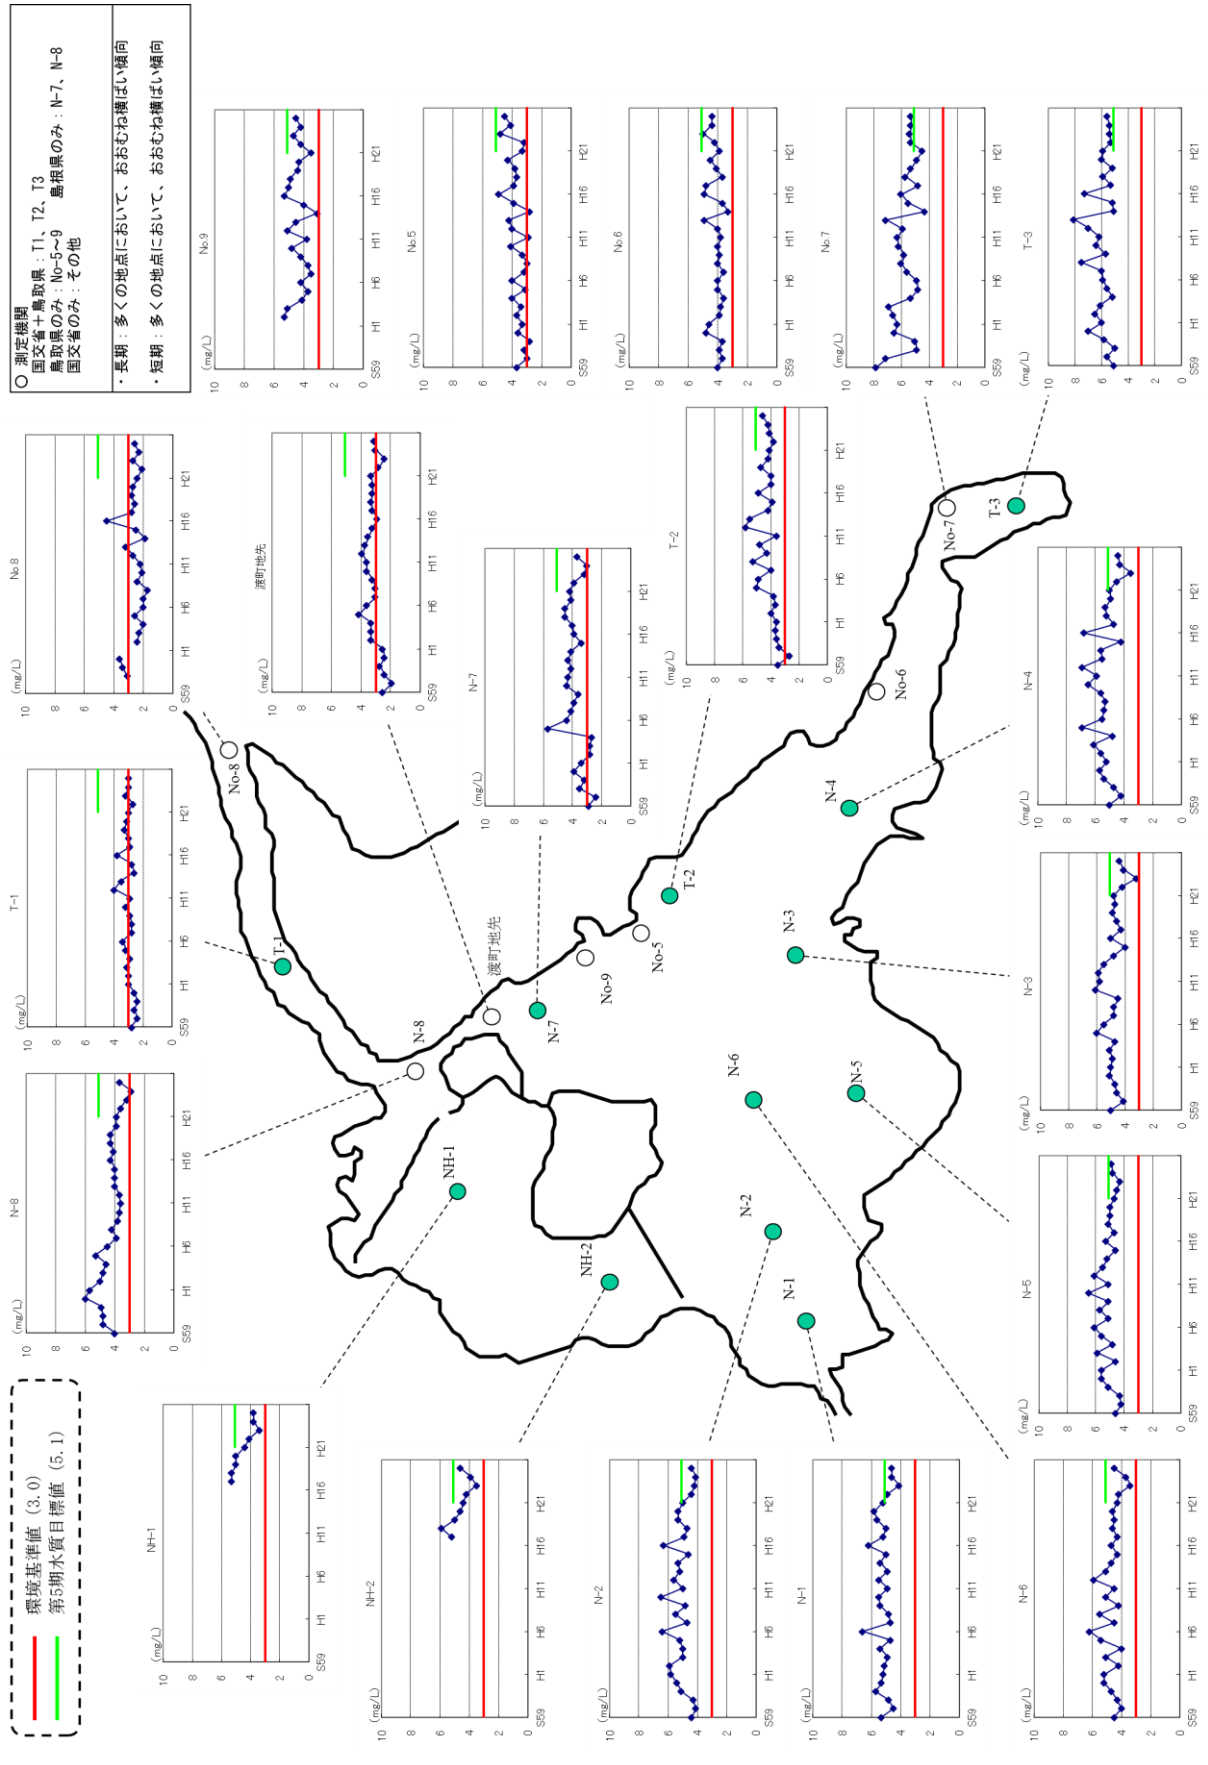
○ 測定機関
国交省＋鳥取県：T1、T2、T3
鳥取県のみ：No-5～9　島根県のみ：N-7、N-8
国交省のみ：その他

・長期：多くの地点において、おおむね横ばい傾向
・短期：多くの地点において、おおむね横ばい傾向

環境基準値（3.0）
第5期水質目標値（5.1）

No.9
No.5
No.6
No.7
T-3
No.8
T-1
N-8
渡町地先
N-7
T-2
N-4
N-3
N-5
N-6
NH-1
NH-2
N-2
N-1

(mg/L)
10
8
6
4
2
0
S59
H1
H6
H11
H16
H21

No-8
T-1
N-8
渡町地先
N-7
No-9
No-5
T-2
No-6
No-7
T-3
N-4
N-3
N-6
N-5
NH-1
NH-2
N-2
N-1